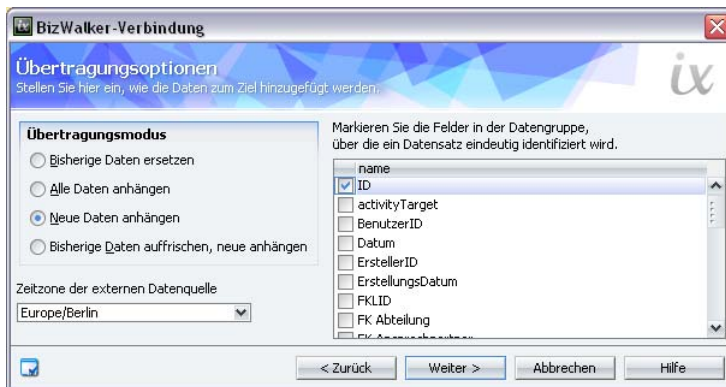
BizWalker-Verbindung

Übertragungsoptionen
Stellen Sie hier ein, wie die Daten zum Ziel hinzugefügt werden.

ix

Übertragungsmodus

Bisherige Daten ersetzen

Alle Daten anhängen

Neue Daten anhängen

Bisherige Daten auffrischen, neue anhängen

Zeitzone der externen Datenquelle

Europe/Berlin

Markieren Sie die Felder in der Datengruppe, über die ein Datensatz eindeutig identifiziert wird.

| name |
|---|
| ID |
| activityTarget |
| BenutzerID |
| Datum |
| ErstellerID |
| ErstellungsDatum |
| FKLID |
| FK Abteilung |
| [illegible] |

< Zurück

Weiter >

Abbrechen

Hilfe